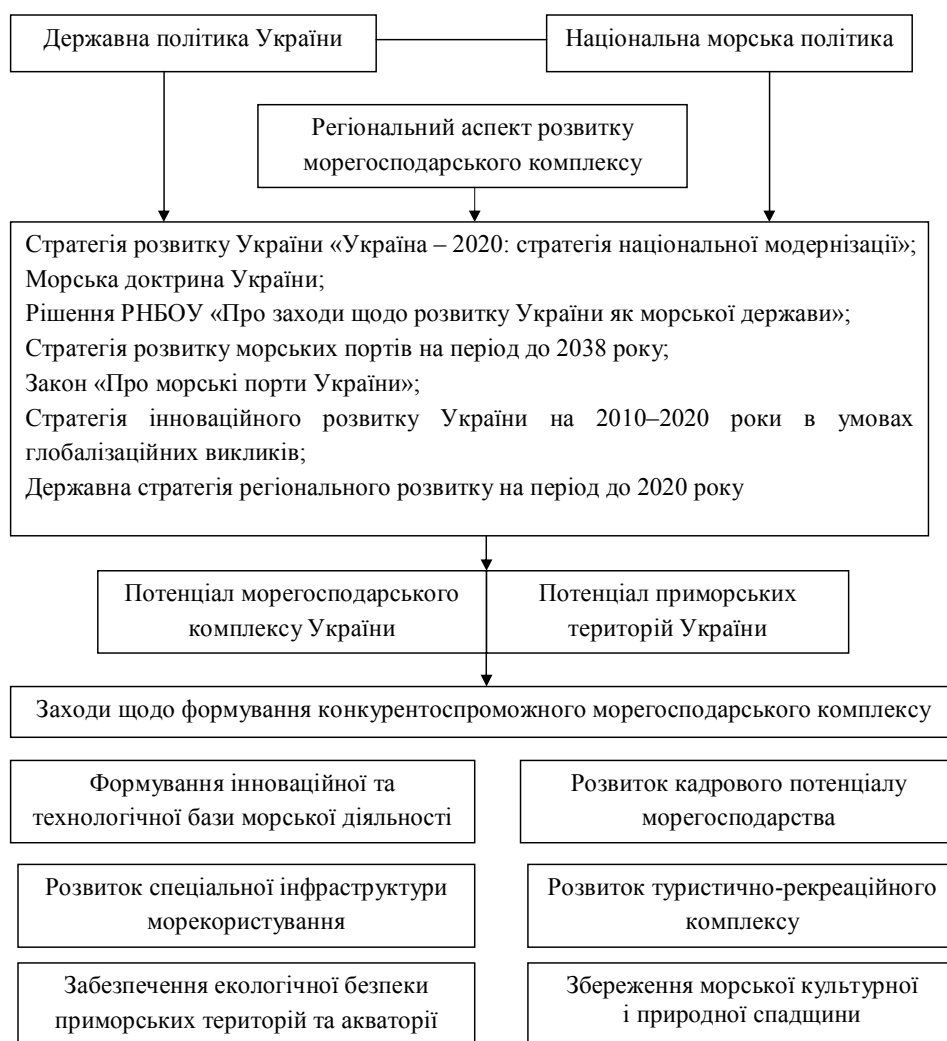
Державна політика України

Національна морська політика

Регіональний аспект розвитку морегосподарського комплексу

Стратегія розвитку України «Україна – 2020: стратегія національної модернізації»;
Морська доктрина України;
Рішення РНБОУ «Про заходи щодо розвитку України як морської держави»;
Стратегія розвитку морських портів на період до 2038 року;
Закон «Про морські порти України»;
Стратегія інноваційного розвитку України на 2010–2020 роки в умовах глобалізаційних викликів;
Державна стратегія регіонального розвитку на період до 2020 року

Потенціал морегосподарського комплексу України

Потенціал приморських територій України

Заходи щодо формування конкурентоспроможного морегосподарського комплексу

Формування інноваційної та технологічної бази морської діяльності

Розвиток кадрового потенціалу морегосподарства

Розвиток спеціальної інфраструктури морекористування

Розвиток туристично-рекреаційного комплексу

Забезпечення екологічної безпеки приморських територій та акваторії

Збереження морської культурної і природної спадщини